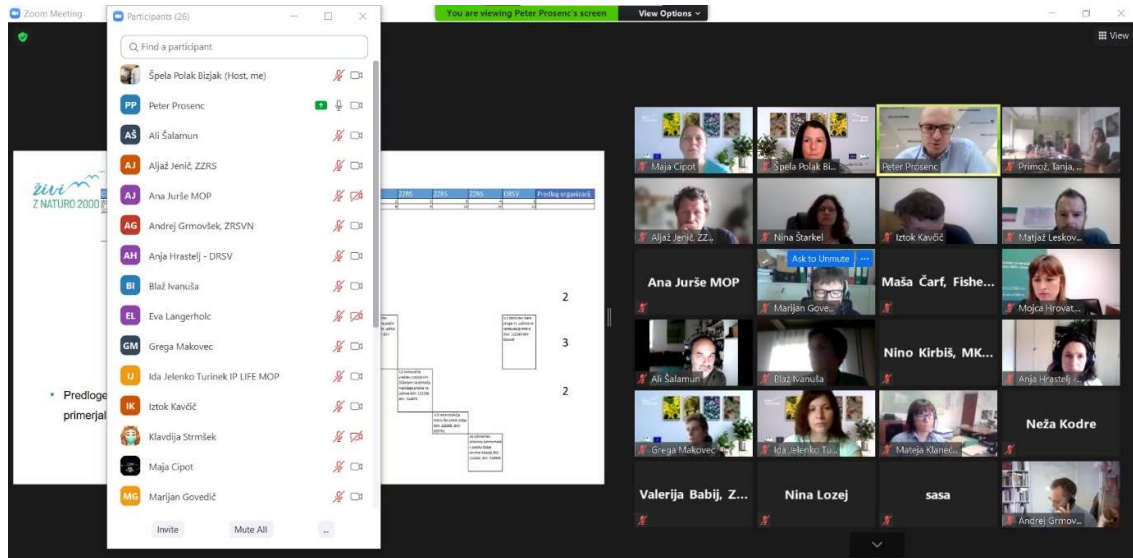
Zoom Meeting

Participants (26)

Find a participant

Špela Polak Bizjak (Host, me)
Peter Prosenc
Ali Šalamun
Aljaž Jenič, ZZRS
Ana Jurše MOP
Andrej Grmovšek, ZRSVN
Anja Hrastelj - DRSV
Blaž Ivanuša
Eva Langerholc
Grega Makovec
Ida Jelenko Turinek IP LIFE MOP
Iztok Kavčič
Klavdija Strmšek
Maja Cipot
Marijan Govedič

Invite
Mute All
...

You are viewing Peter Prosenc's screen
View Options

View

živi z NATURO 2000

ZZRS ZZRS ZZRS DRSV Predlog organizacij

2
3
2

• Predloge
primerjal

Maja Cipot
Špela Polak Bi...
Peter Prosenc
Primož, Tanja, ...
Aljaž Jenič, ZZ...
Nina Štarkel
Iztok Kavčič
Matjaž Leskov...
Ana Jurše MOP
Ask to Unmute
Marijan Gove...
Maša Čarf, Fishe...
Mojca Hrovat...
Ali Šalamun
Blaž Ivanuša
Nino Kirbiš, MK...
Anja Hrastelj -...
Grega Makovec
Ida Jelenko Tu...
Mateja Klaneč...
Neža Kodre
Valerija Babij, Z...
Nina Lozej
sasa
Andrej Grmov...